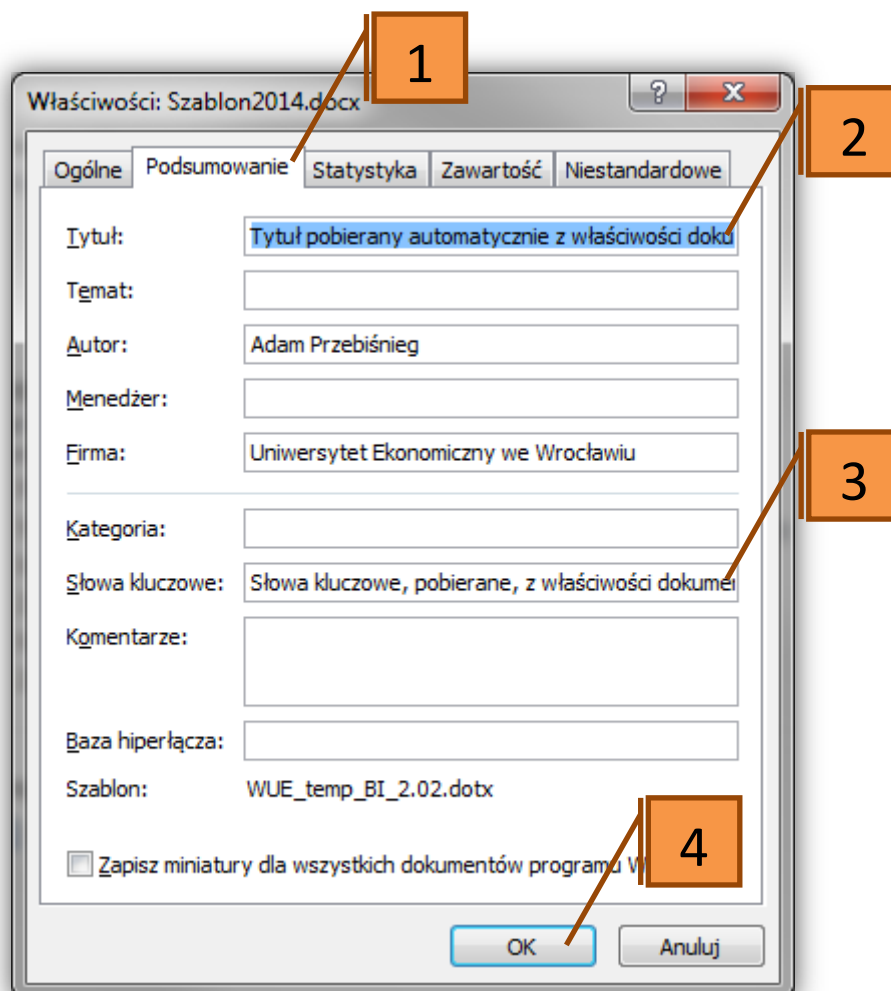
Właściwości: Szablon2014.docx
?
X
1
2
Ogólne
Podsumowanie
Statystyka
Zawartość
Niestandardowe

Tytuł: Tytuł pobierany automatycznie z właściwości doku
Temat:
Autor: Adam Przebiśnieg
Menedżer:
Firma: Uniwersytet Ekonomiczny we Wrocławiu
3
Kategoria:
Słowa kluczowe: Słowa kluczowe, pobierane, z właściwości dokumen
Komentarze:
Baza hiperłącza:
Szablon: WUE_temp_BI_2.02.dotx

4
Zapisz miniatury dla wszystkich dokumentów programu W

OK
Anuluj